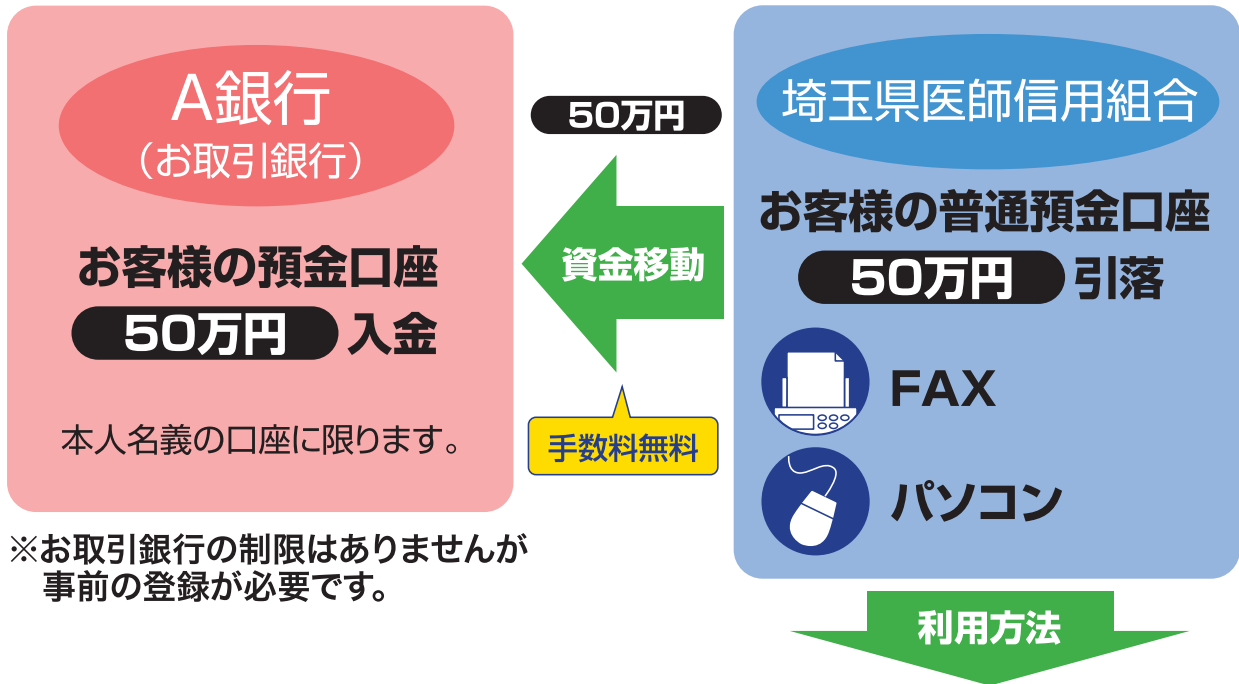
A銀行
（お取引銀行）

お客様の預金口座
50万円 入金

本人名義の口座に限ります。

※お取引銀行の制限はありませんが事前の登録が必要です。

50万円

資金移動

手数料無料

埼玉県医師信用組合

お客様の普通預金口座
50万円 引落

FAX

パソコン

利用方法